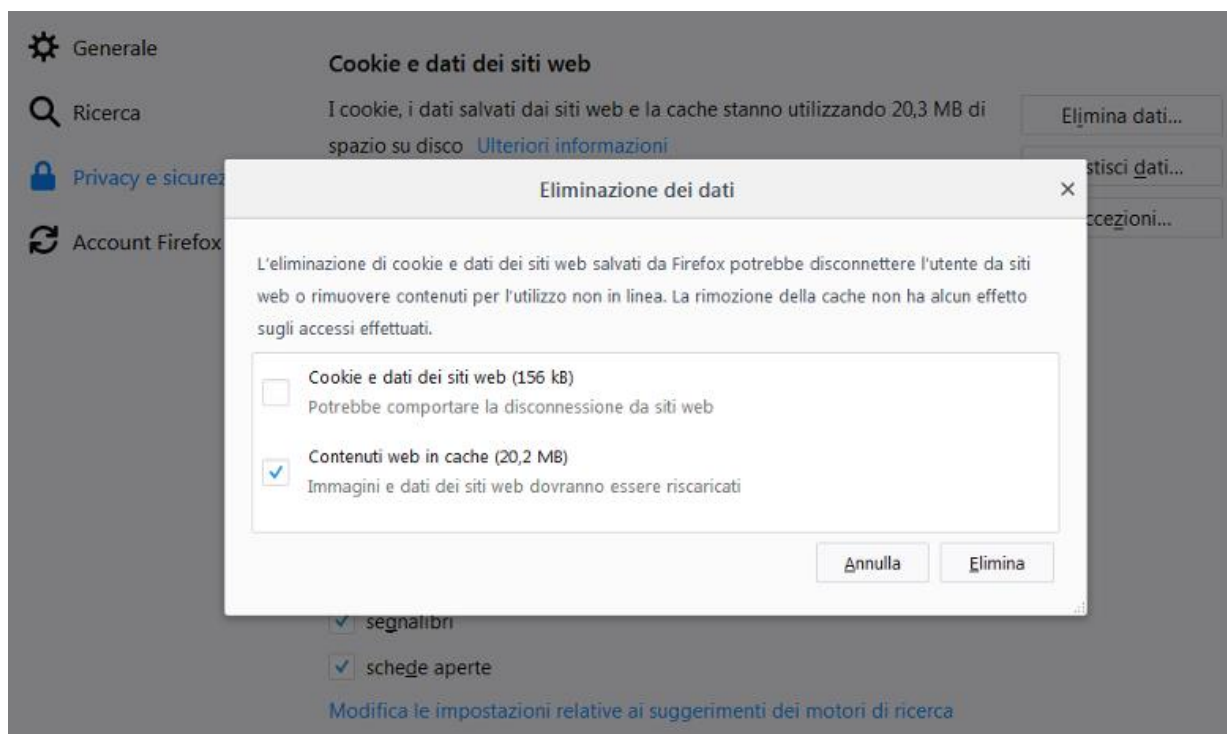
Generale

Ricerca

Privacy e sicurez

Account Firefox

Cookie e dati dei siti web

I cookie, i dati salvati dai siti web e la cache stanno utilizzando 20,3 MB di spazio su disco Ulteriori informazioni

Elimina dati...

stisci dati...

ccezioni...

Eliminazione dei dati

×

L'eliminazione di cookie e dati dei siti web salvati da Firefox potrebbe disconnettere l'utente da siti web o rimuovere contenuti per l'utilizzo non in linea. La rimozione della cache non ha alcun effetto sugli accessi effettuati.

Cookie e dati dei siti web (156 kB)
Potrebbe comportare la disconnessione da siti web

Contenuti web in cache (20,2 MB)
Immagini e dati dei siti web dovranno essere riscaricati

Annulla

Elimina

segnalibri

schede aperte

Modifica le impostazioni relative ai suggerimenti dei motori di ricerca